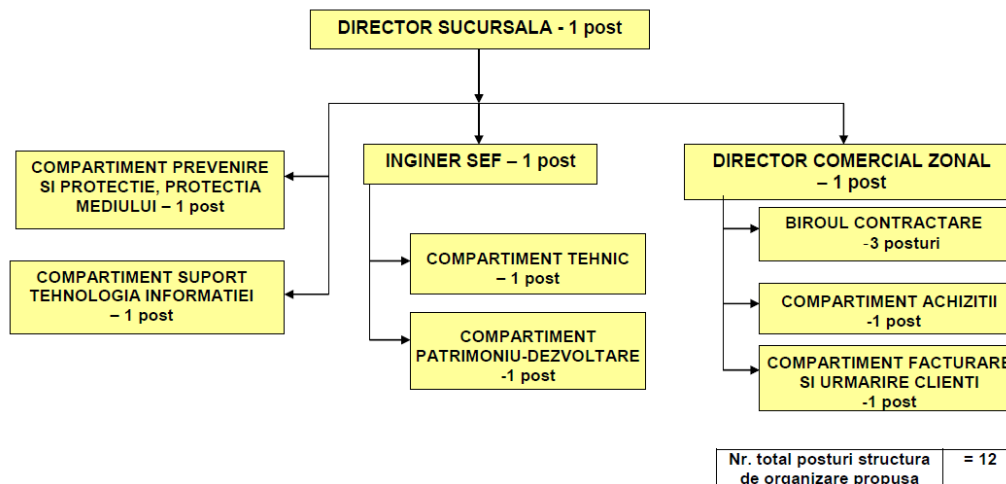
DIRECTOR SUCURSALA - 1 post

COMPARTIMENT PREVENIRE SI PROTECTIE, PROTECTIA MEDIULUI – 1 post

COMPARTIMENT SUPORT TEHNOLOGIA INFORMATIEI – 1 post

INGINER SEF – 1 post

COMPARTIMENT TEHNIC – 1 post

COMPARTIMENT PATRIMONIU-DEZVOLTARE -1 post

DIRECTOR COMERCIAL ZONAL – 1 post

BIROUL CONTRACTARE -3 posturi

COMPARTIMENT ACHIZITII -1 post

COMPARTIMENT FACTURARE SI URMARIRE CLIENTI -1 post

| Nr. total posturi structura de organizare propusa | = 12 |
|---|---|